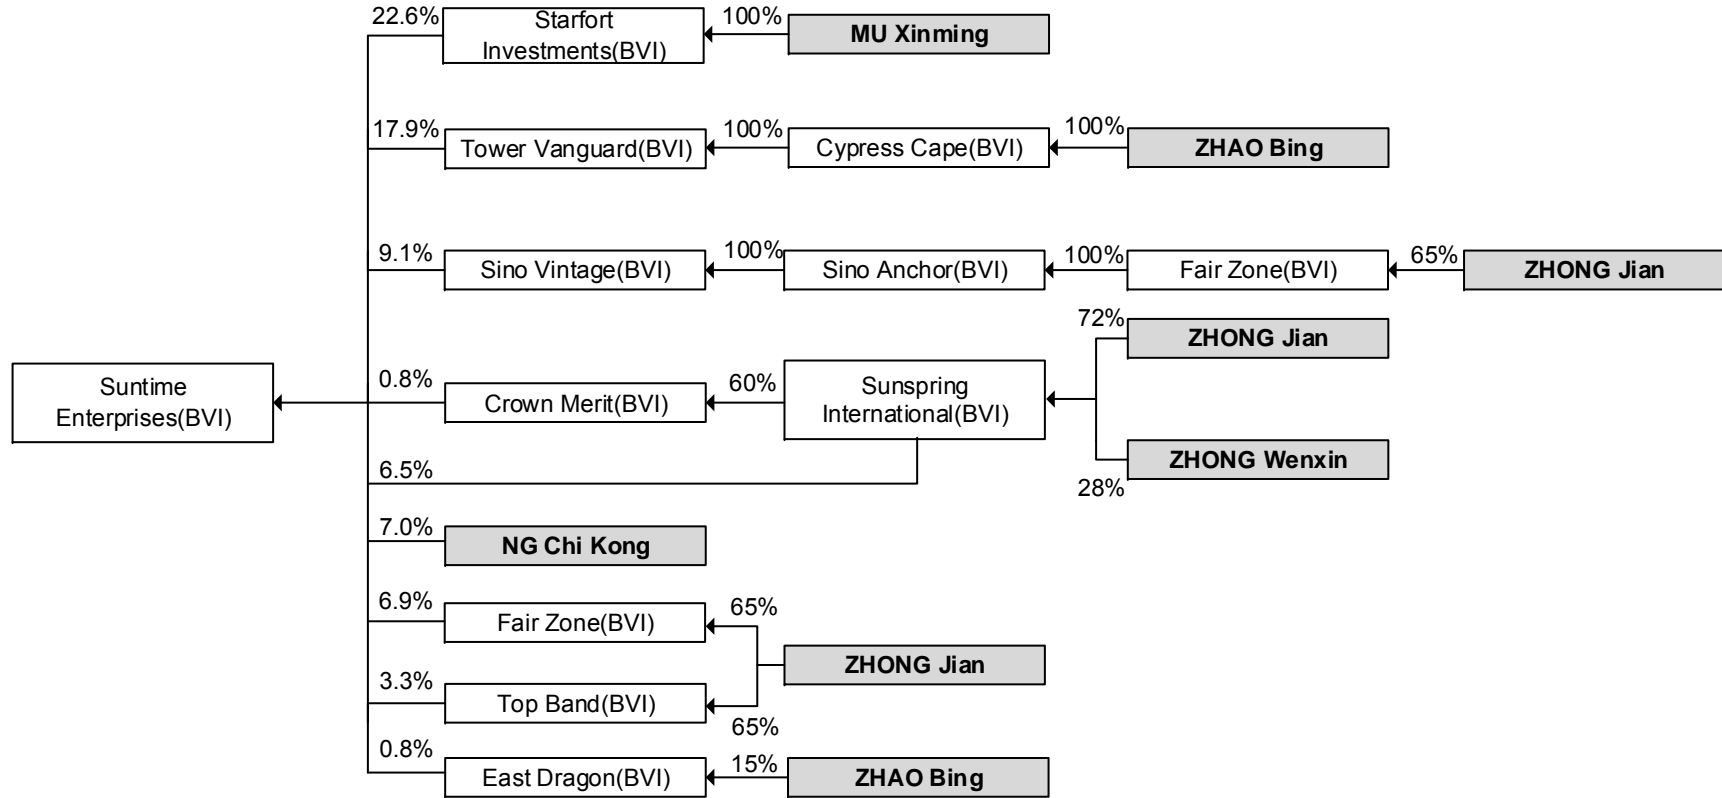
22.6%
Starfort Investments(BVI)
100%
MU Xinming

17.9%
Tower Vanguard(BVI)
100%
Cypress Cape(BVI)
100%
ZHAO Bing

9.1%
Sino Vintage(BVI)
100%
Sino Anchor(BVI)
100%
Fair Zone(BVI)
65%
ZHONG Jian

72%
ZHONG Jian

Suntime Enterprises(BVI)

0.8%
Crown Merit(BVI)
60%
Sunspring International(BVI)

ZHONG Wenxin
28%

6.5%

7.0%
NG Chi Kong

6.9%
Fair Zone(BVI)
65%
ZHONG Jian
3.3%
Top Band(BVI)
65%

0.8%
East Dragon(BVI)
15%
ZHAO Bing